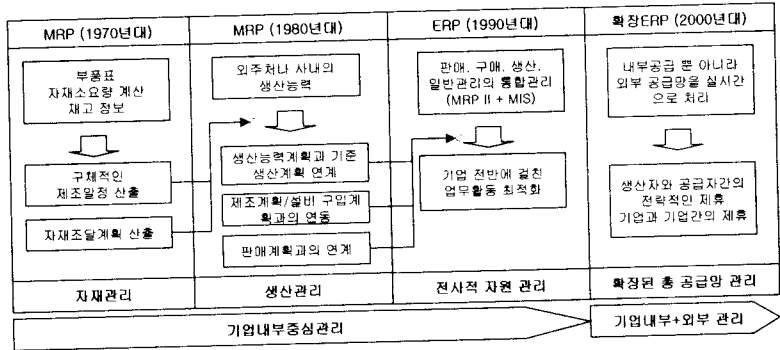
MRP (1970년대)

부품표
자재소요량 계산
재고 정보

구체적인
제조일정 산출

자재조달계획 산출

자재관리

MRP (1980년대)

외주처나 사내의
생산능력

생산능력계획과 기준
생산계획 연계

제조계획/설비 구입계
획과의 연동

판매계획과의 연계

생산관리

ERP (1990년대)

판매, 구매, 생산,
일반관리의 통합관리
(MRP II + MIS)

기업 전반에 걸친
업무활동 최적화

전사적 자원 관리

확장ERP (2000년대)

내부공급 뿐 아니라
외부 공급망을 실시간
으로 처리

생산자와 공급자간의
전략적인 제휴
기업과 기업간의 제휴

확장된 총 공급망 관리

기업내부중심관리

기업내부+외부 관리